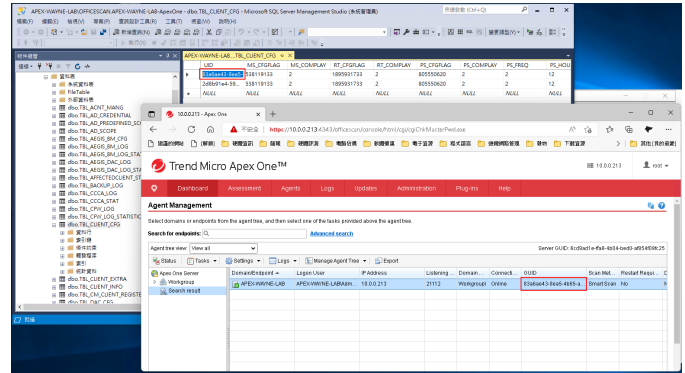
APEX-WAYNE-LAB\OFFICESCAN.APEX-WAYNE-LAB-ApexOne - dbo.TBL_CLIENT_CFG - Microsoft SQL Server Management Studio (系統管理員)

快速啟動 (Ctrl+Q)

檔案(F) 編輯(E) 檢視(V) 專案(P) 查詢設計工具(R) 工具(T) 視窗(W) 說明(H)

新增查詢(N)

變更類型(Y)

物件總管

連接

資料表

系統資料表

FileTable

外部資料表

dbo.TBL_ACNT_MANG
dbo.TBL_AD_CREDENTIAL
dbo.TBL_AD_PREDEFINED_SC
dbo.TBL_AD_SCOPE
dbo.TBL_AEGIS_BM_CFG
dbo.TBL_AEGIS_BM_LOG
dbo.TBL_AEGIS_BM_LOG_STAT
dbo.TBL_AEGIS_DAC_LOG
dbo.TBL_AEGIS_DAC_LOG_STA
dbo.TBL_AFFECTEDCLIENT_ST
dbo.TBL_BACKUP_LOG
dbo.TBL_CCCA_LOG
dbo.TBL_CCCA_STAT
dbo.TBL_CPW_LOG
dbo.TBL_CPW_LOG_STATISTIC
dbo.TBL_CLIENT_CFG
資料行
索引鍵
條件約束
觸發程序
索引
統計資料
dbo.TBL_CLIENT_EXTRA
dbo.TBL_CLIENT_INFO
dbo.TBL_CM_CLIENT_REGISTE
dbo.TBL_DAC_CFG

就緒

APEX-WAYNE-LAB...TBL_CLIENT_CFG

| | UID | MS_CFGFLAG | MS_COMPLAY | RT_CFGFLAG | RT_COMPLAY | PS_CFGFLAG | PS_COMPLAY | PS_FREQ | PS_HOU |
|---|---|---|---|---|---|---|---|---|---|
| ▶ | 83a6ae43-8ea6 | 538119133 | 2 | 1895931733 | 2 | 805550620 | 2 | 2 | 12 |
| | 2d8b91e4-59... | 538119133 | 2 | 1895931733 | 2 | 805550620 | 2 | 2 | 12 |
| * | NULL | NULL | NULL | NULL | NULL | NULL | NULL | NULL | NULL |

10.0.0.213 - Apex One

不安全 | https://10.0.0.213:4343/officescan/console/html/cgi/cgiChkMasterPwd.exe

建議的網站 (新版) 硬體資訊 硬體評測 電腦包裝 新聞專區 電子書資源 程式語言 技術網站管理 醫療 下載資源

Trend Micro Apex One™

10.0.0.213 root

Dashboard Assessment Agents Logs Updates Administration Plug-ins Help

Agent Management

Select domains or endpoints from the agent tree, and then select one of the tasks provided above the agent tree.

Search for endpoints: Advanced search

Agent tree view: View all

Server GUID: 6cd9ad1e-ffa8-4b04-bed0-af954f59fc25

Status Tasks Settings Logs Manage Agent Tree Export

Apex One Server
Workgroup
Search result

| Domain\Endpoint | Logon User | IP Address | Listening ... | Domain ... | Connecti... | GUID | Scan Met... | Restart Requi... |
|---|---|---|---|---|---|---|---|---|
| APEX-WAYNE-LAB | APEX-WAYNE-LAB\Admin... | 10.0.0.213 | 21112 | Workgroup | Online | 83a6ae43-8ea6-4b65-a... | Smart Scan | No |